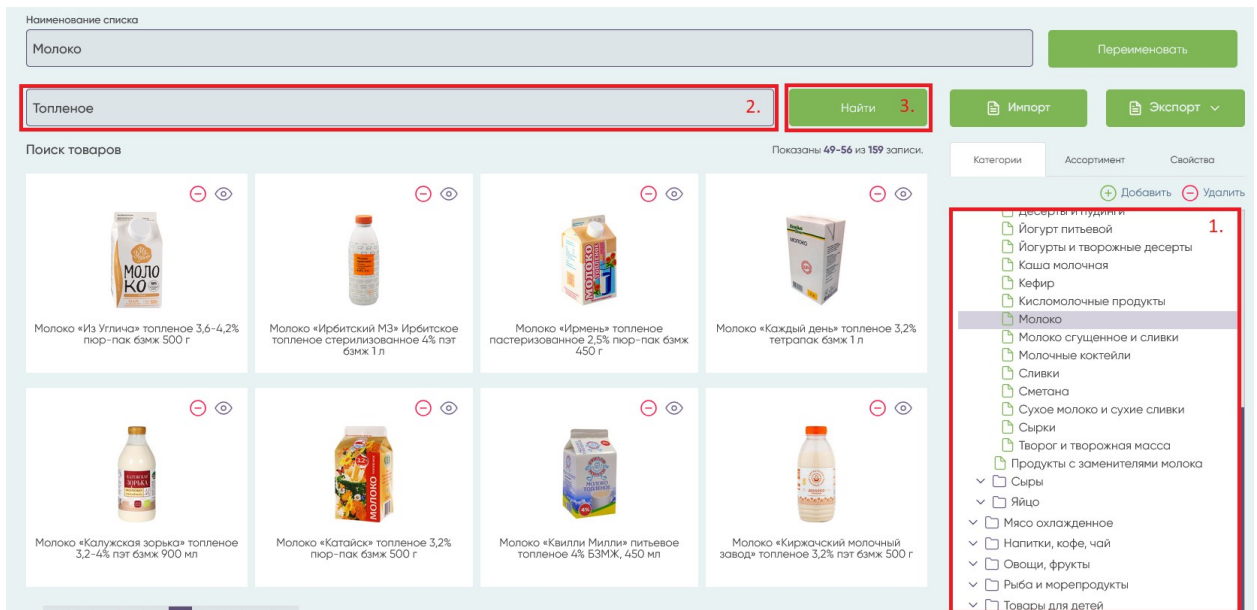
Наименование списка

Молоко

Переименовать

Топленое 2.

Найти 3.

Импорт

Экспорт

Поиск товаров

Показаны 49-56 из 159 записи.

Категории | Ассортимент | Свойства

Добавить Удалить

1.

Десерты и пудинги
Йогурт питьевой
Йогурты и творожные десерты
Каша молочная
Кефир
Кисломолочные продукты
Молоко
Молоко сгущенное и сливки
Молочные коктейли
Сливки
Сметана
Сухое молоко и сухие сливки
Сырки
Творог и творожная масса
Продукты с заменителями молока
Сыры
Яйцо
Мясо охлажденное
Напитки, кофе, чай
Овощи, фрукты
Рыба и морепродукты
Товары для детей

МОЛОКО

Молоко «Из Углича» топленое 3,6-4,2% пюр-пак бзмж 500 г

Молоко «Ирбитский МЗ» Ирбитское топленое стерилизованное 4% пэт бзмж 1 л

Молоко «Ирмень» топленое пастеризованное 2,5% пюр-пак бзмж 450 г

Молоко «Каждый день» топленое 3,2% тетрапак бзмж 1 л

Молоко «Калужская зорька» топленое 3,2-4% пэт бзмж 900 мл

Молоко «Катайск» топленое 3,2% пюр-пак бзмж 500 г

Молоко «Квилли Милли» питьевое топленое 4% БЗМЖ, 450 мл

Молоко «Киржачский молочный завод» топленое 3,2% пэт бзмж 500 г